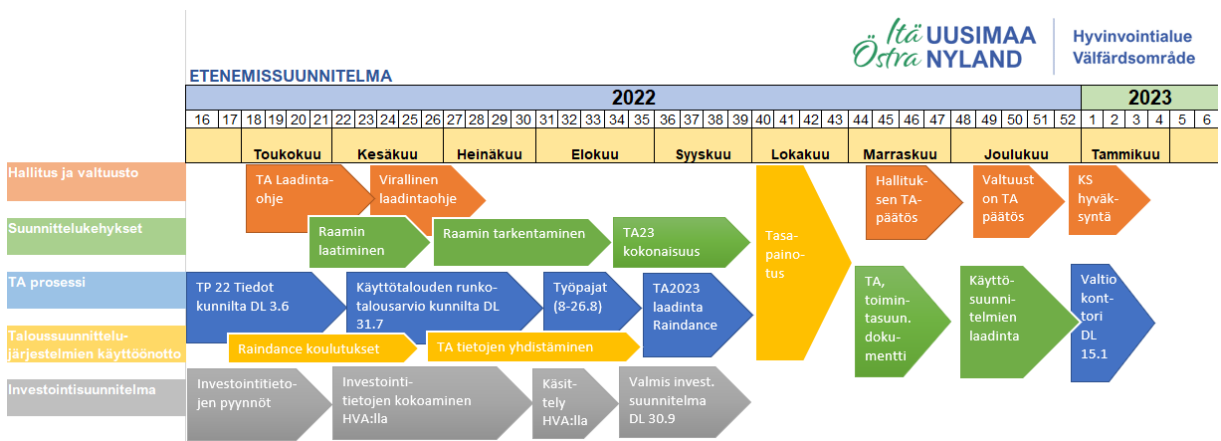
Itä Östra UUSIMAA NYLAND

Hyvinvointialue Välfärdsområde

ETENEMISSUUNNITELMA

| 2022 | 2023 |
|---|---|
| 16 17 18 19 20 21 22 23 24 25 26 27 28 29 30 31 32 33 34 35 36 37 38 39 40 41 42 43 44 45 46 47 48 49 50 51 52 | 1 2 3 4 5 6 |

Toukokuu Kesäkuu Heinäkuu Elokuu Syyskuu Lokakuu Marraskuu Joulukuu Tammikuu

Hallitus ja valtuusto

TA Laadintaohje

Virallinen laadintaohje

Hallituksen TA-päätös

Valtuuston TA päätös

KS hyväksyntä

Suunnittelukehykset

Raamin laatiminen

Raamin tarkentaminen

TA23 kokonaisuus

Tasapainotus

TA prosessi

TP 22 Tiedot kunnilta DL 3.6

Käyttötalouden runkotalousarvio kunnilta DL 31.7

Työpajat (8-26.8)

TA2023 laadinta Raindance

TA, toimintasuun. dokumentti

Käyttösuunnitelmien laadinta

Valtiokonttori DL 15.1

Taloussuunnittelujärjestelmien käyttöönotto

Raindance koulutukset

TA tietojen yhdistäminen

Investointisuunnitelma

Investointitietojen pyynnöt

Investointitietojen kokoaminen HVA:lla

Käsittely HVA:lla

Valmis invest. suunnitelma DL 30.9